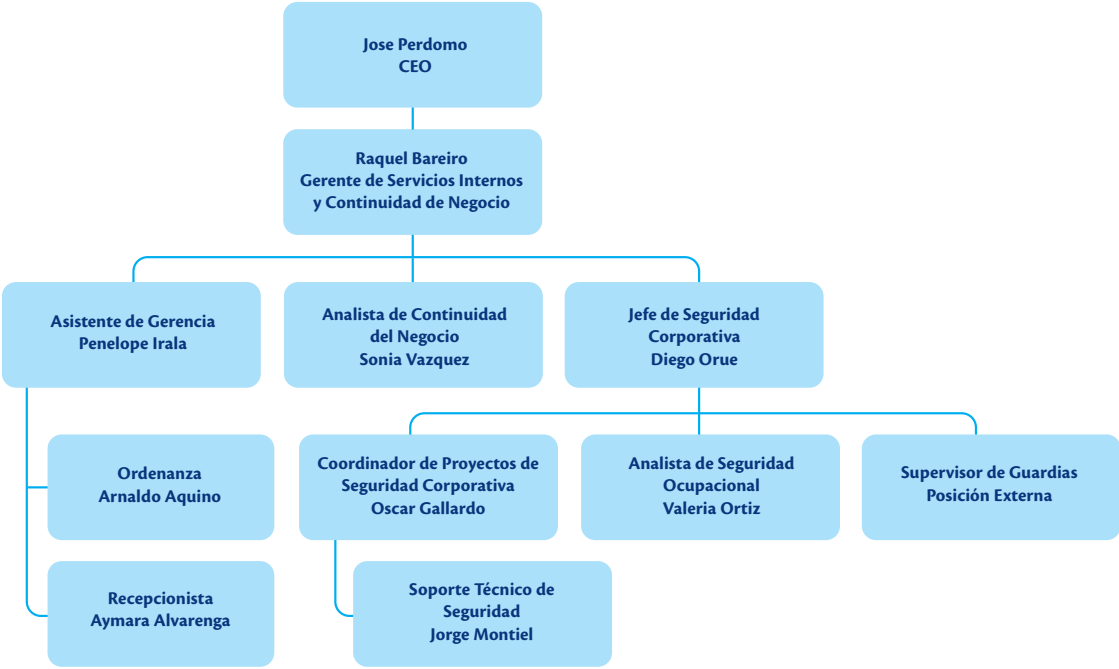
Jose Perdomo
CEO

Raquel Bareiro
Gerente de Servicios Internos
y Continuidad de Negocio

Asistente de Gerencia
Penelope Irala

Analista de Continuidad
del Negocio
Sonia Vazquez

Jefe de Seguridad
Corporativa
Diego Orue

Ordenanza
Arnaldo Aquino

Recepcionista
Aymara Alvarenga

Coordinador de Proyectos de
Seguridad Corporativa
Oscar Gallardo

Soporte Técnico de
Seguridad
Jorge Montiel

Analista de Seguridad
Ocupacional
Valeria Ortiz

Supervisor de Guardias
Posición Externa